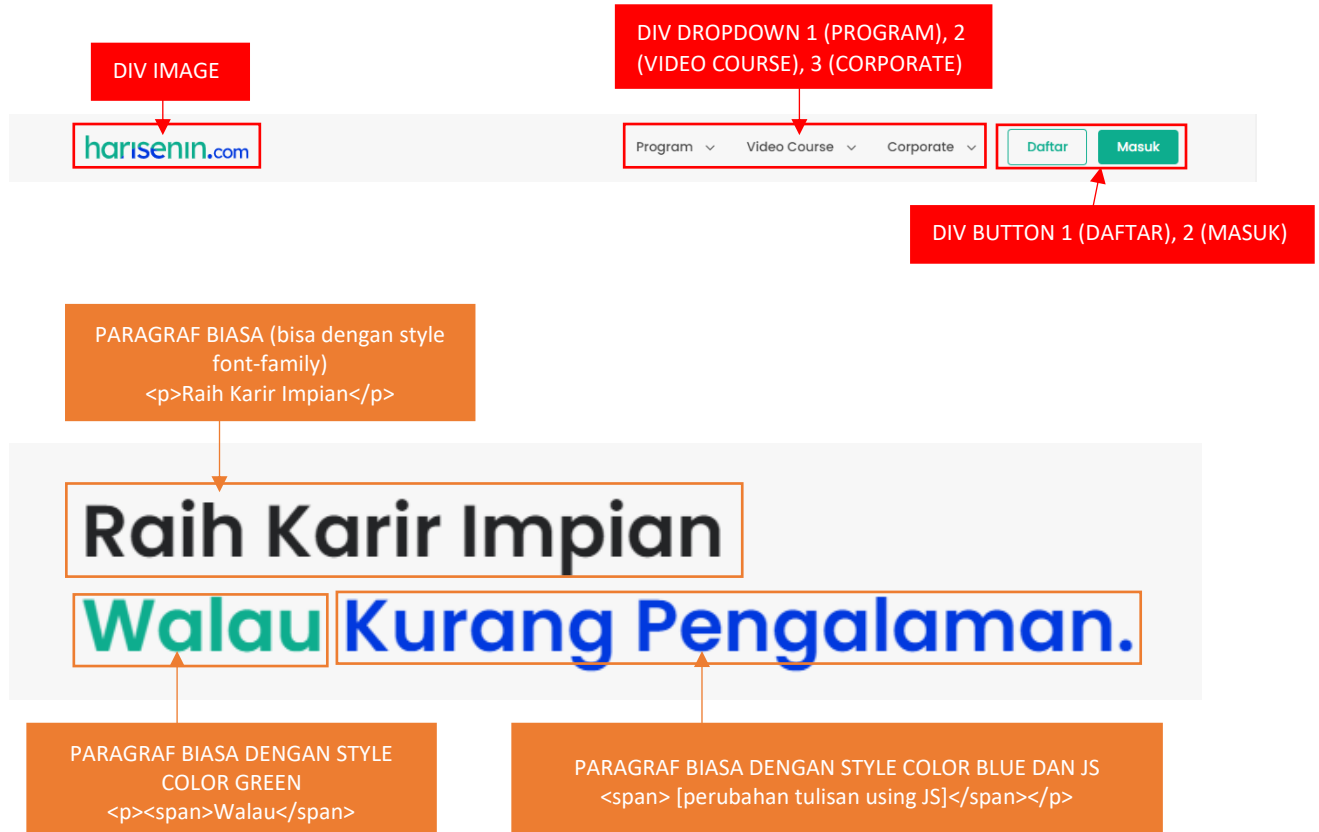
DIV IMAGE

DIV DROPDOWN 1 (PROGRAM), 2 (VIDEO COURSE), 3 (CORPORATE)

harisenin.com

Program Video Course Corporate

Daftar Masuk

DIV BUTTON 1 (DAFTAR), 2 (MASUK)

PARAGRAF BIASA (bisa dengan style font-family)
<p>Raih Karir Impian</p>

Raih Karir Impian

Walau Kurang Pengalaman.

PARAGRAF BIASA DENGAN STYLE COLOR GREEN
<p><span>Walau</span>

PARAGRAF BIASA DENGAN STYLE COLOR BLUE DAN JS
<span> [perubahan tulisan using JS]</span></p>